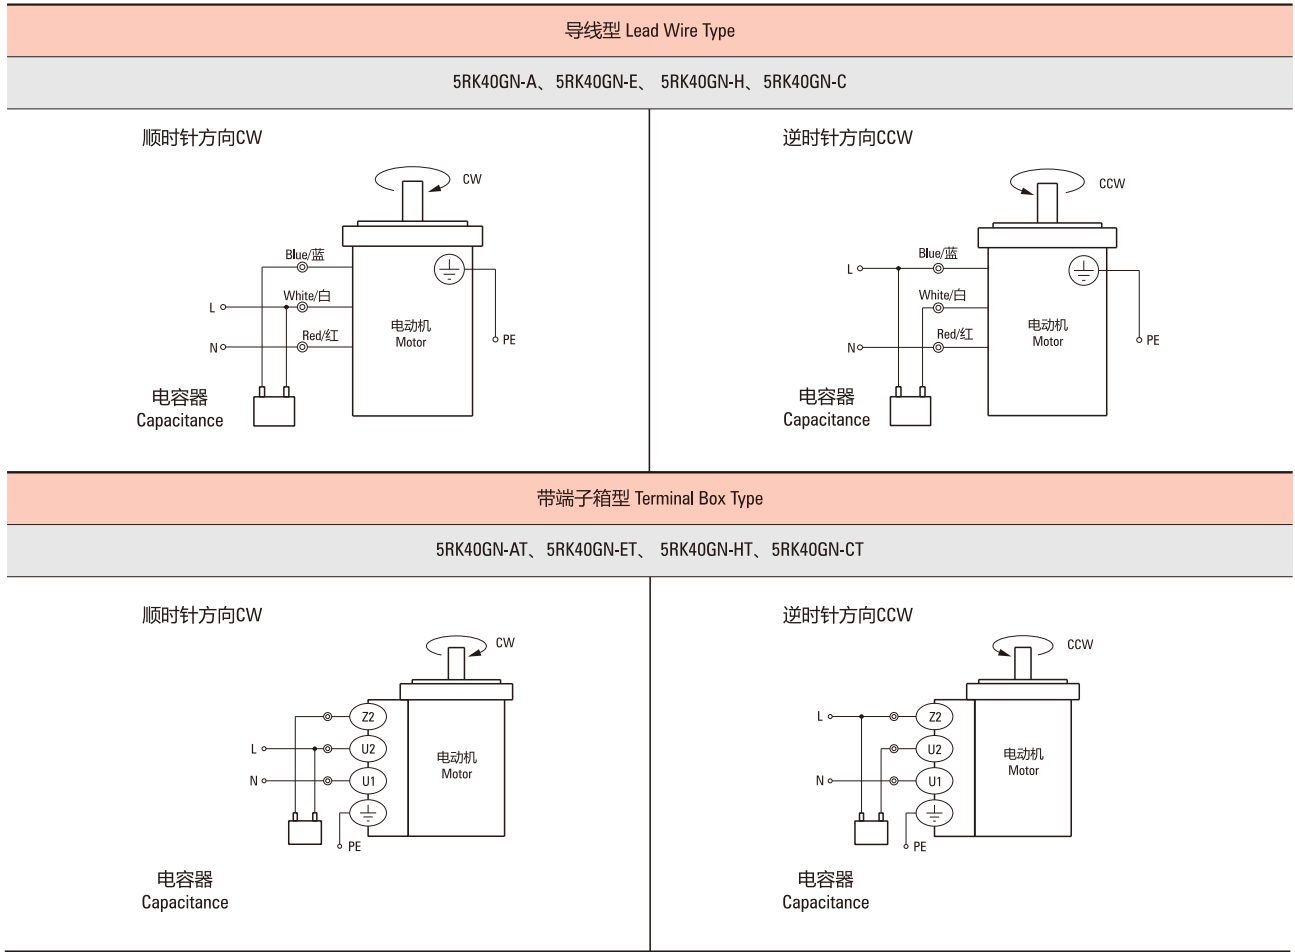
导线型 Lead Wire Type

5RK40GN-A、5RK40GN-E、 5RK40GN-H、5RK40GN-C

顺时针方向CW

CW

Blue/蓝

White/白

L

Red/红

N

电动机
Motor

PE

电容器
Capacitance

逆时针方向CCW

CCW

Blue/蓝

L

White/白

Red/红

N

电动机
Motor

PE

电容器
Capacitance

带端子箱型 Terminal Box Type

5RK40GN-AT、5RK40GN-ET、 5RK40GN-HT、5RK40GN-CT

顺时针方向CW

CW

Z2

L

U2

N

U1

电动机
Motor

PE

电容器
Capacitance

逆时针方向CCW

CCW

L

Z2

U2

N

U1

电动机
Motor

PE

电容器
Capacitance